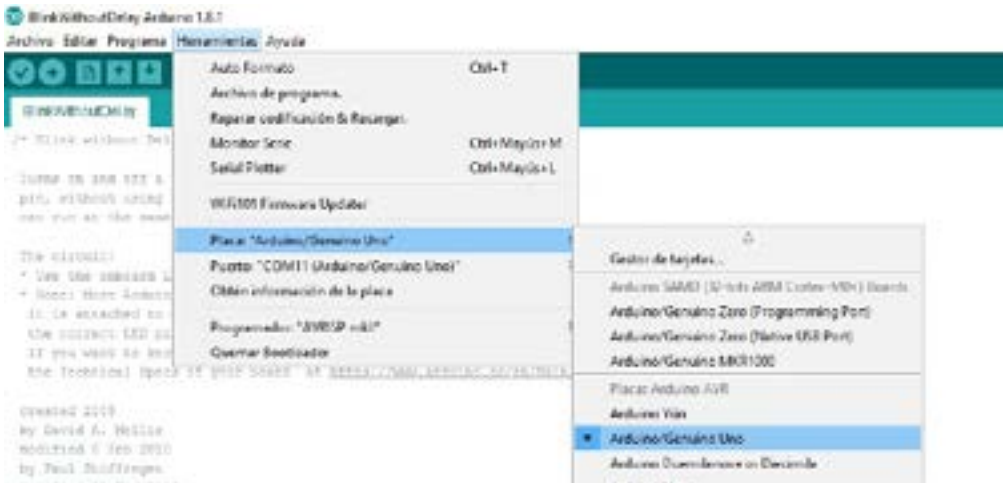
BlinkWithoutDelay Arduino 1.8.1
Archivo Editar Programa Herramientas Ayuda

BlinkWithoutDelay

/* Blink without Del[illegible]

Turns on and off a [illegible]
pin, without using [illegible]
can run at the same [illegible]

The circuit:
* Use the onboard L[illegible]
* Note: Most Arduino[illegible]
it is attached to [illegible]
the correct LED pi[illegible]
If you want to kno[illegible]
the Technical Specs of your board at https://www.arduino.cc/en/Main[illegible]

created 2005
by David A. Mellis
modified 8 Feb 2010
by Paul Stoffregen

Auto Formato Ctrl+T
Archivo de programa.
Reparar codificación & Recargar.
Monitor Serie Ctrl+Mayús+M
Serial Plotter Ctrl+Mayús+L
WiFi101 Firmware Updater
Placa: "Arduino/Genuino Uno"
Puerto: "COM11 (Arduino/Genuino Uno)"
Obtén información de la placa
Programador: "AVRISP mkII"
Quemar Bootloader

Gestor de tarjetas...
Arduino SAMD (32-bits ARM Cortex-M0+) Boards
Arduino/Genuino Zero (Programming Port)
Arduino/Genuino Zero (Native USB Port)
Arduino/Genuino MKR1000
Placas Arduino AVR
Arduino Yún
Arduino/Genuino Uno
Arduino Duemilanove or Diecimila